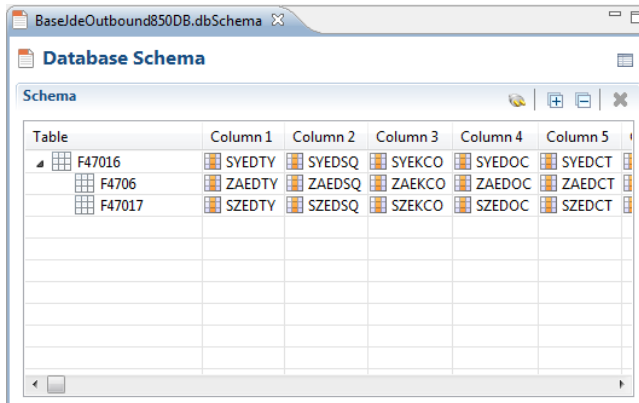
BaseJdeOutbound850DB.dbSchema

Database Schema

Schema

| Table | Column 1 | Column 2 | Column 3 | Column 4 | Column 5 |
|---|---|---|---|---|---|
| F47016 | SYEDTY | SYEDSQ | SYEKCO | SYEDOC | SYEDCT |
| F4706 | ZAEDTY | ZAEDSQ | ZAEKCO | ZAEDOC | ZAEDCT |
| F47017 | SZEDTY | SZEDSQ | SZEKCO | SZEDOC | SZEDCT |